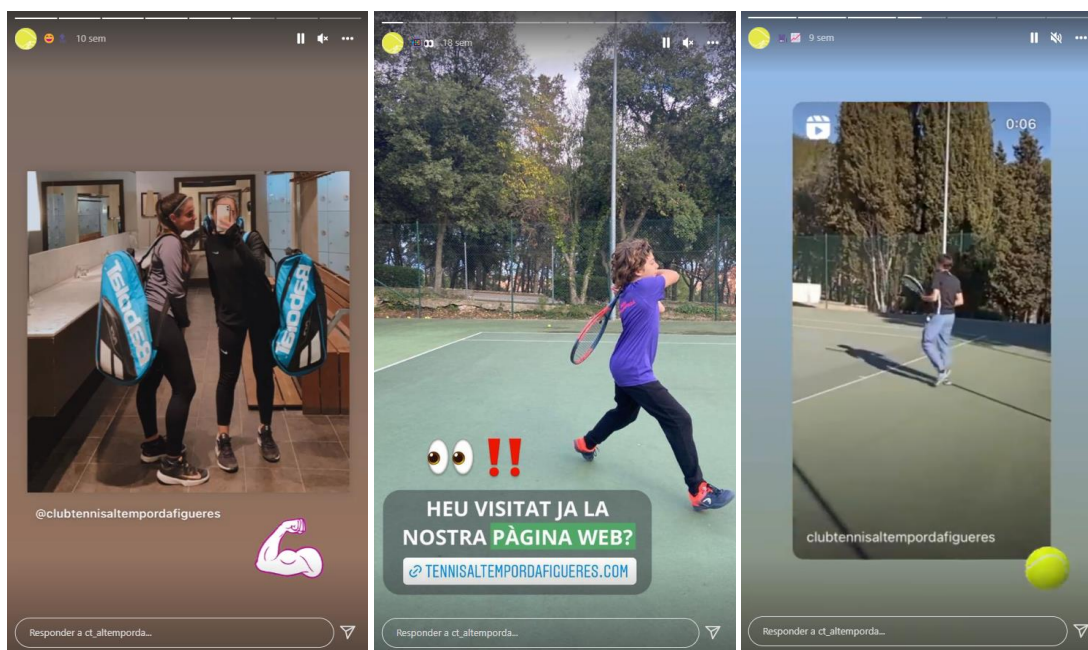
10 sem

Babolat

Babolat

@clubtennisaltempordafigueres

Responder a ct_altemporda...

18 sem

HEU VISITAT JA LA NOSTRA PÀGINA WEB?

TENNISALTEMPORDAFIGUERES.COM

Responder a ct_altemporda...

9 sem

0:06

clubtennisaltempordafigueres

Responder a ct_altemporda...